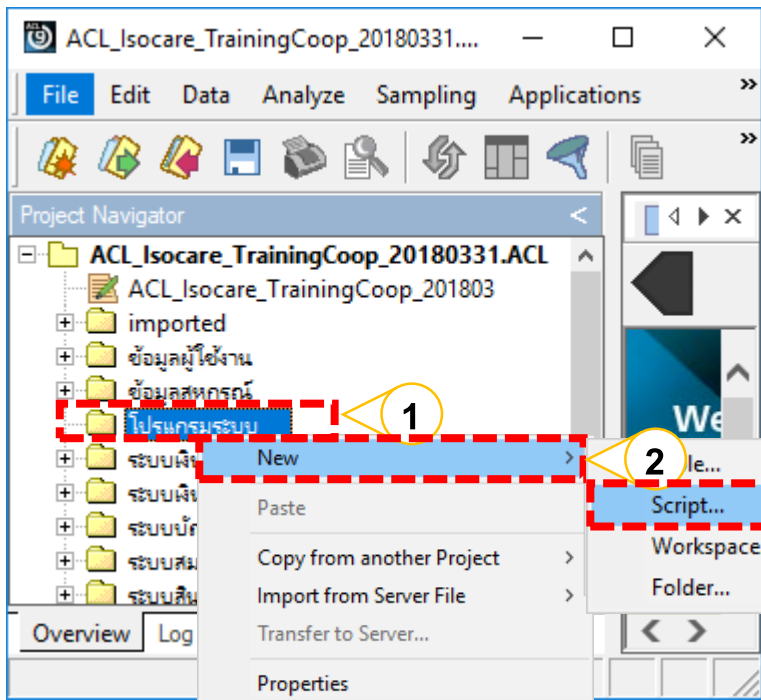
ACL_Isocare_TrainingCoop_20180331....

File Edit Data Analyze Sampling Applications

Project Navigator

ACL_Isocare_TrainingCoop_20180331.ACL
ACL_Isocare_TrainingCoop_201803
imported
ข้อมูลผู้ใช้งาน
ข้อมูลสหกรณ์
โปรแกรมระบบ
ระบบฝ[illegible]
ระบบฝ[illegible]
ระบบบั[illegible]
ระบบสม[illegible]
ระบบสิน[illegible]

1

2

New
Paste
Copy from another Project
Import from Server File
Transfer to Server...
Properties

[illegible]le...
Script...
Workspace
Folder...

Overview Log

We